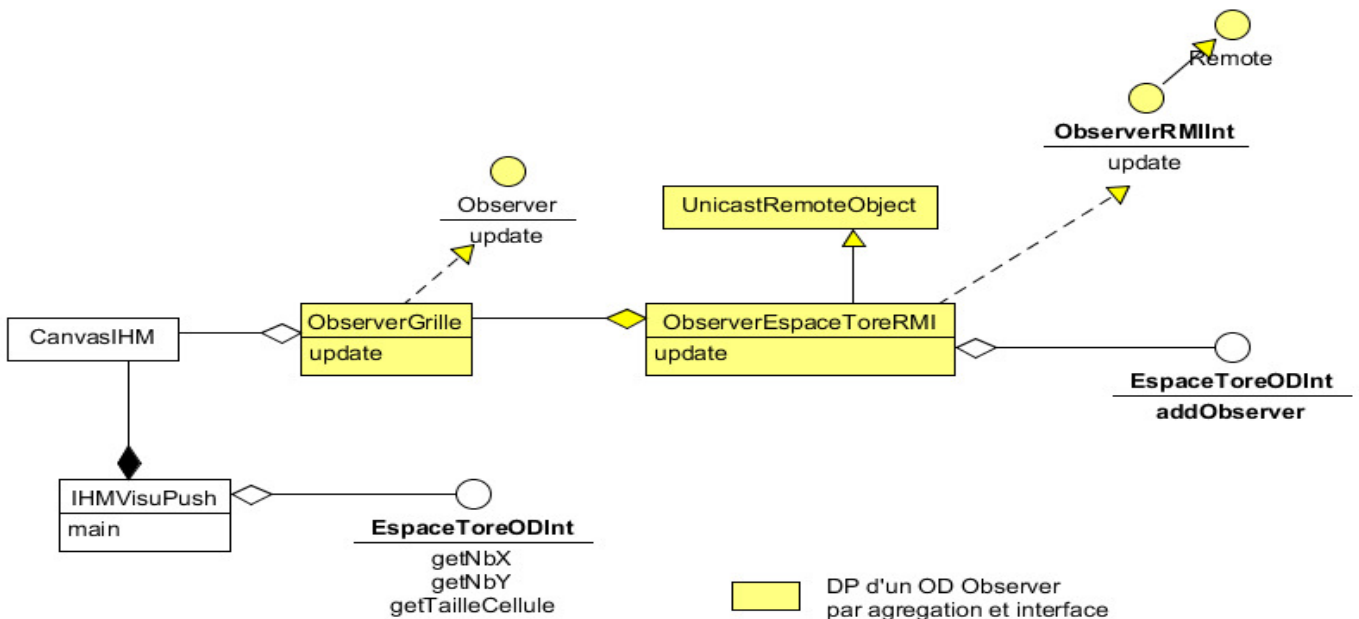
Remote

ObserverRMIInt
update

Observer
update

UnicastRemoteObject

CanvasIHM

ObserverGrille
update

ObserverEspaceToreRMI
update

EspaceToreODInt
addObserver

IHMVisuPush
main

EspaceToreODInt
getNbX
getNbY
getTailleCellule

DP d'un OD Observer par agregation et interface